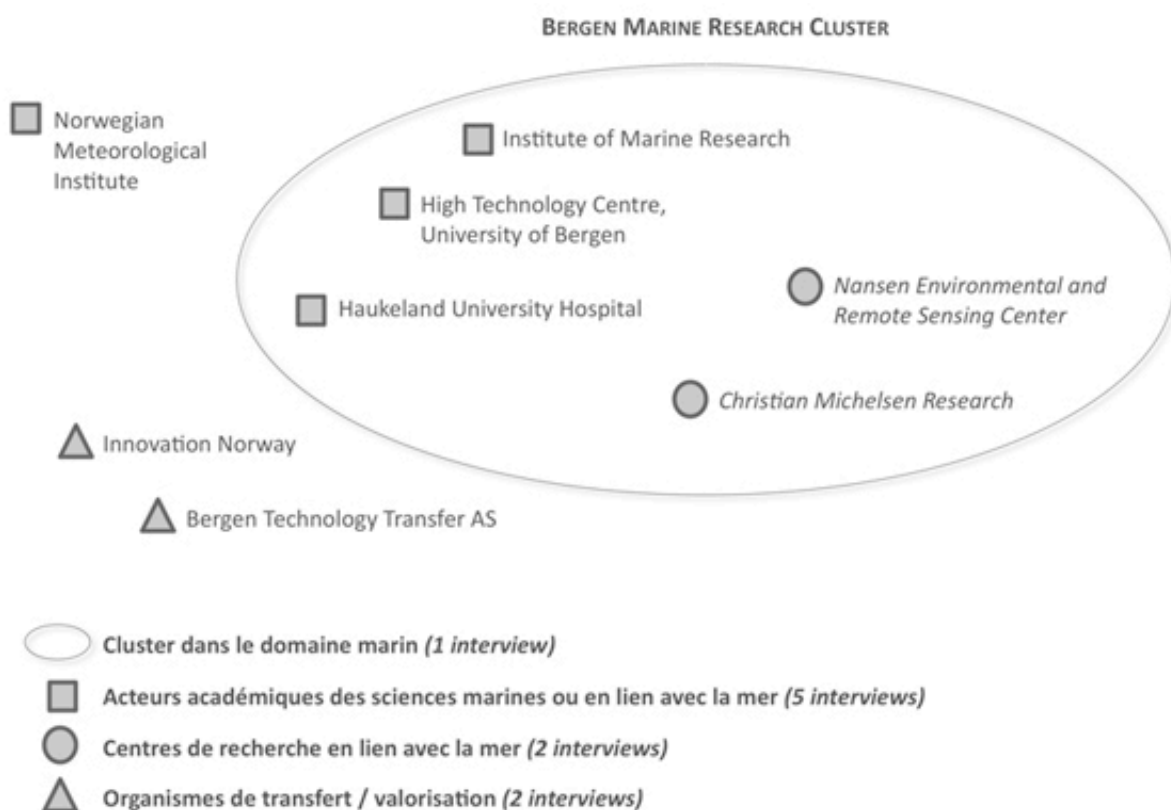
BERGEN MARINE RESEARCH CLUSTER

Norwegian Meteorological Institute

Institute of Marine Research

High Technology Centre, University of Bergen

Haukeland University Hospital

Nansen Environmental and Remote Sensing Center

Christian Michelsen Research

Innovation Norway

Bergen Technology Transfer AS

Cluster dans le domaine marin (1 interview)

Acteurs académiques des sciences marines ou en lien avec la mer (5 interviews)

Centres de recherche en lien avec la mer (2 interviews)

Organismes de transfert / valorisation (2 interviews)